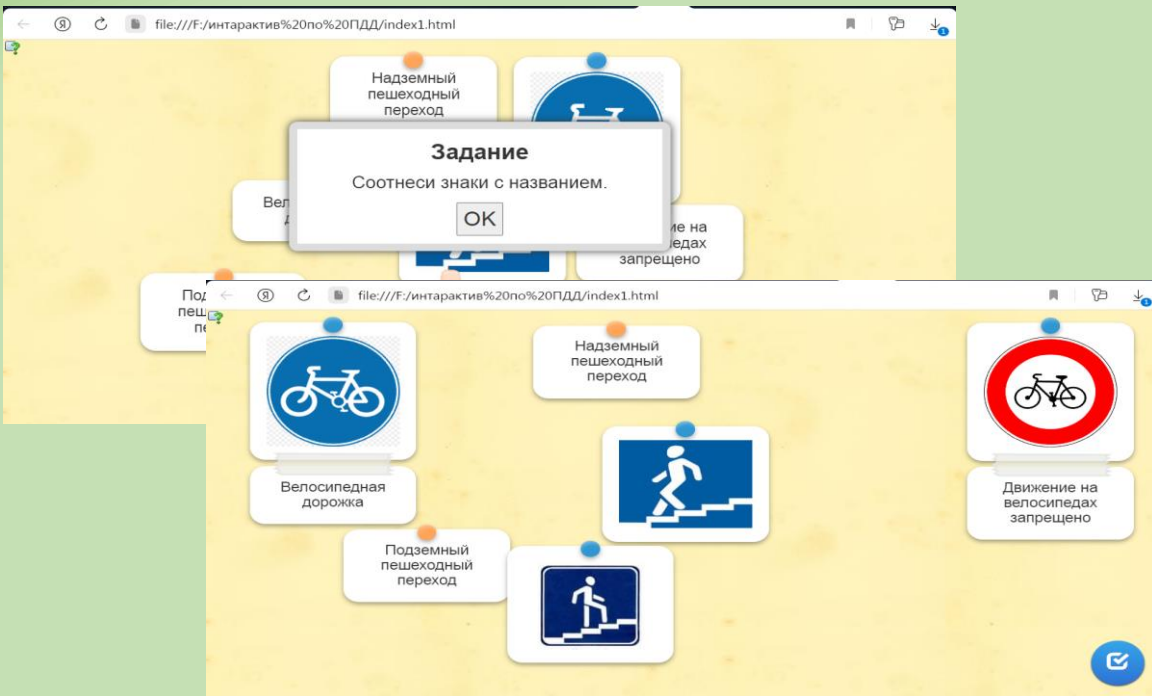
file:///F:/интерактив%20по%20ПДД/index1.html

Надземный пешеходный переход

Задание

Соотнеси знаки с названием.

OK

Вел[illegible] д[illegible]

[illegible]ие на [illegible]педах запрещено

Под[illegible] пеш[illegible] пе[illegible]

file:///F:/интерактив%20по%20ПДД/index1.html

Надземный пешеходный переход

Велосипедная дорожка

Движение на велосипедах запрещено

Подземный пешеходный переход